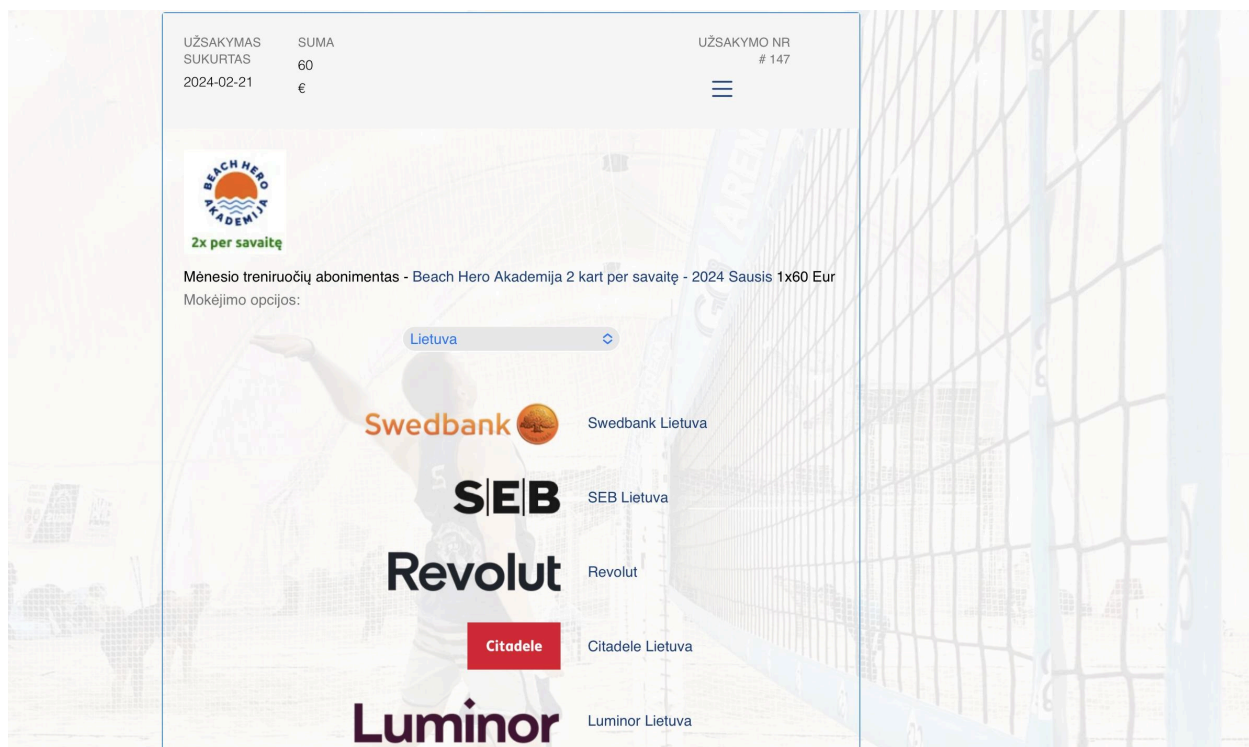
UŽSAKYMAS SUKURTAS
2024-02-21

SUMA
60
€

UŽSAKYMO NR
# 147

BEACH HERO AKADEMIJA
2x per savaitę

Mėnesio treniruočių abonimentas - Beach Hero Akademija 2 kart per savaitę - 2024 Sausis 1x60 Eur
Mokėjimo opcijos:

Lietuva

Swedbank
Swedbank Lietuva

SEB
SEB Lietuva

Revolut
Revolut

Citadele
Citadele Lietuva

Luminor
Luminor Lietuva